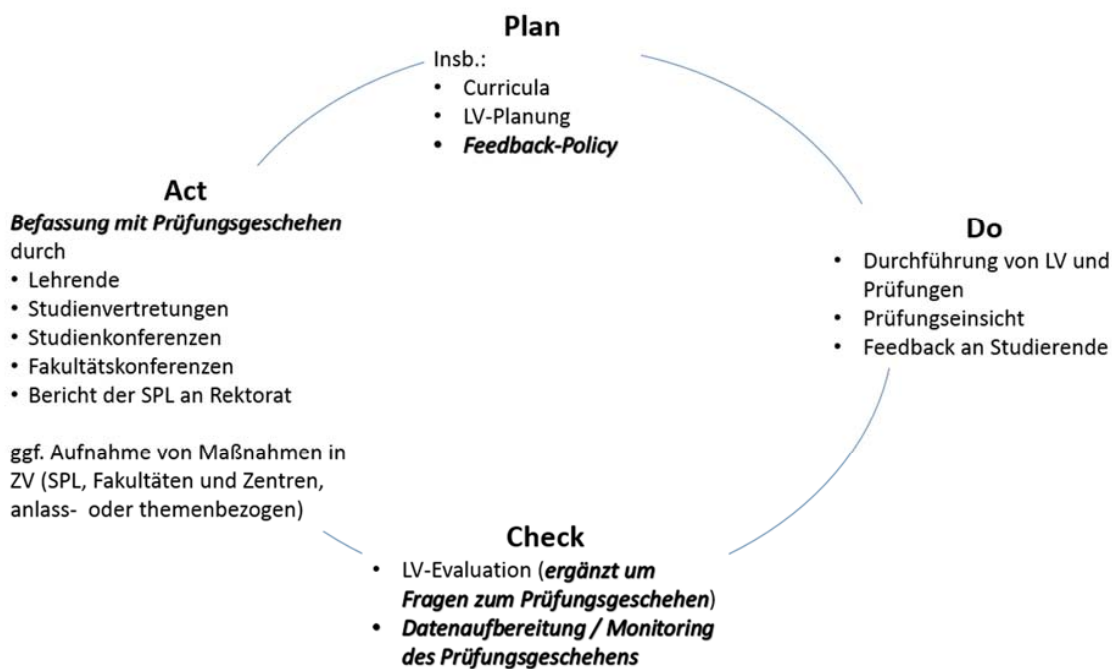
Plan
Insb.:
• Curricula
• LV-Planung
• ***Feedback-Policy***

Do
• Durchführung von LV und Prüfungen
• Prüfungseinsicht
• Feedback an Studierende

Check
• LV-Evaluation (***ergänzt um Fragen zum Prüfungsgeschehen***)
• ***Datenaufbereitung / Monitoring des Prüfungsgeschehens***

Act
***Befassung mit Prüfungsgeschehen*** durch
• Lehrende
• Studienvertretungen
• Studienkonferenzen
• Fakultätskonferenzen
• Bericht der SPL an Rektorat

ggf. Aufnahme von Maßnahmen in ZV (SPL, Fakultäten und Zentren, anlass- oder themenbezogen)